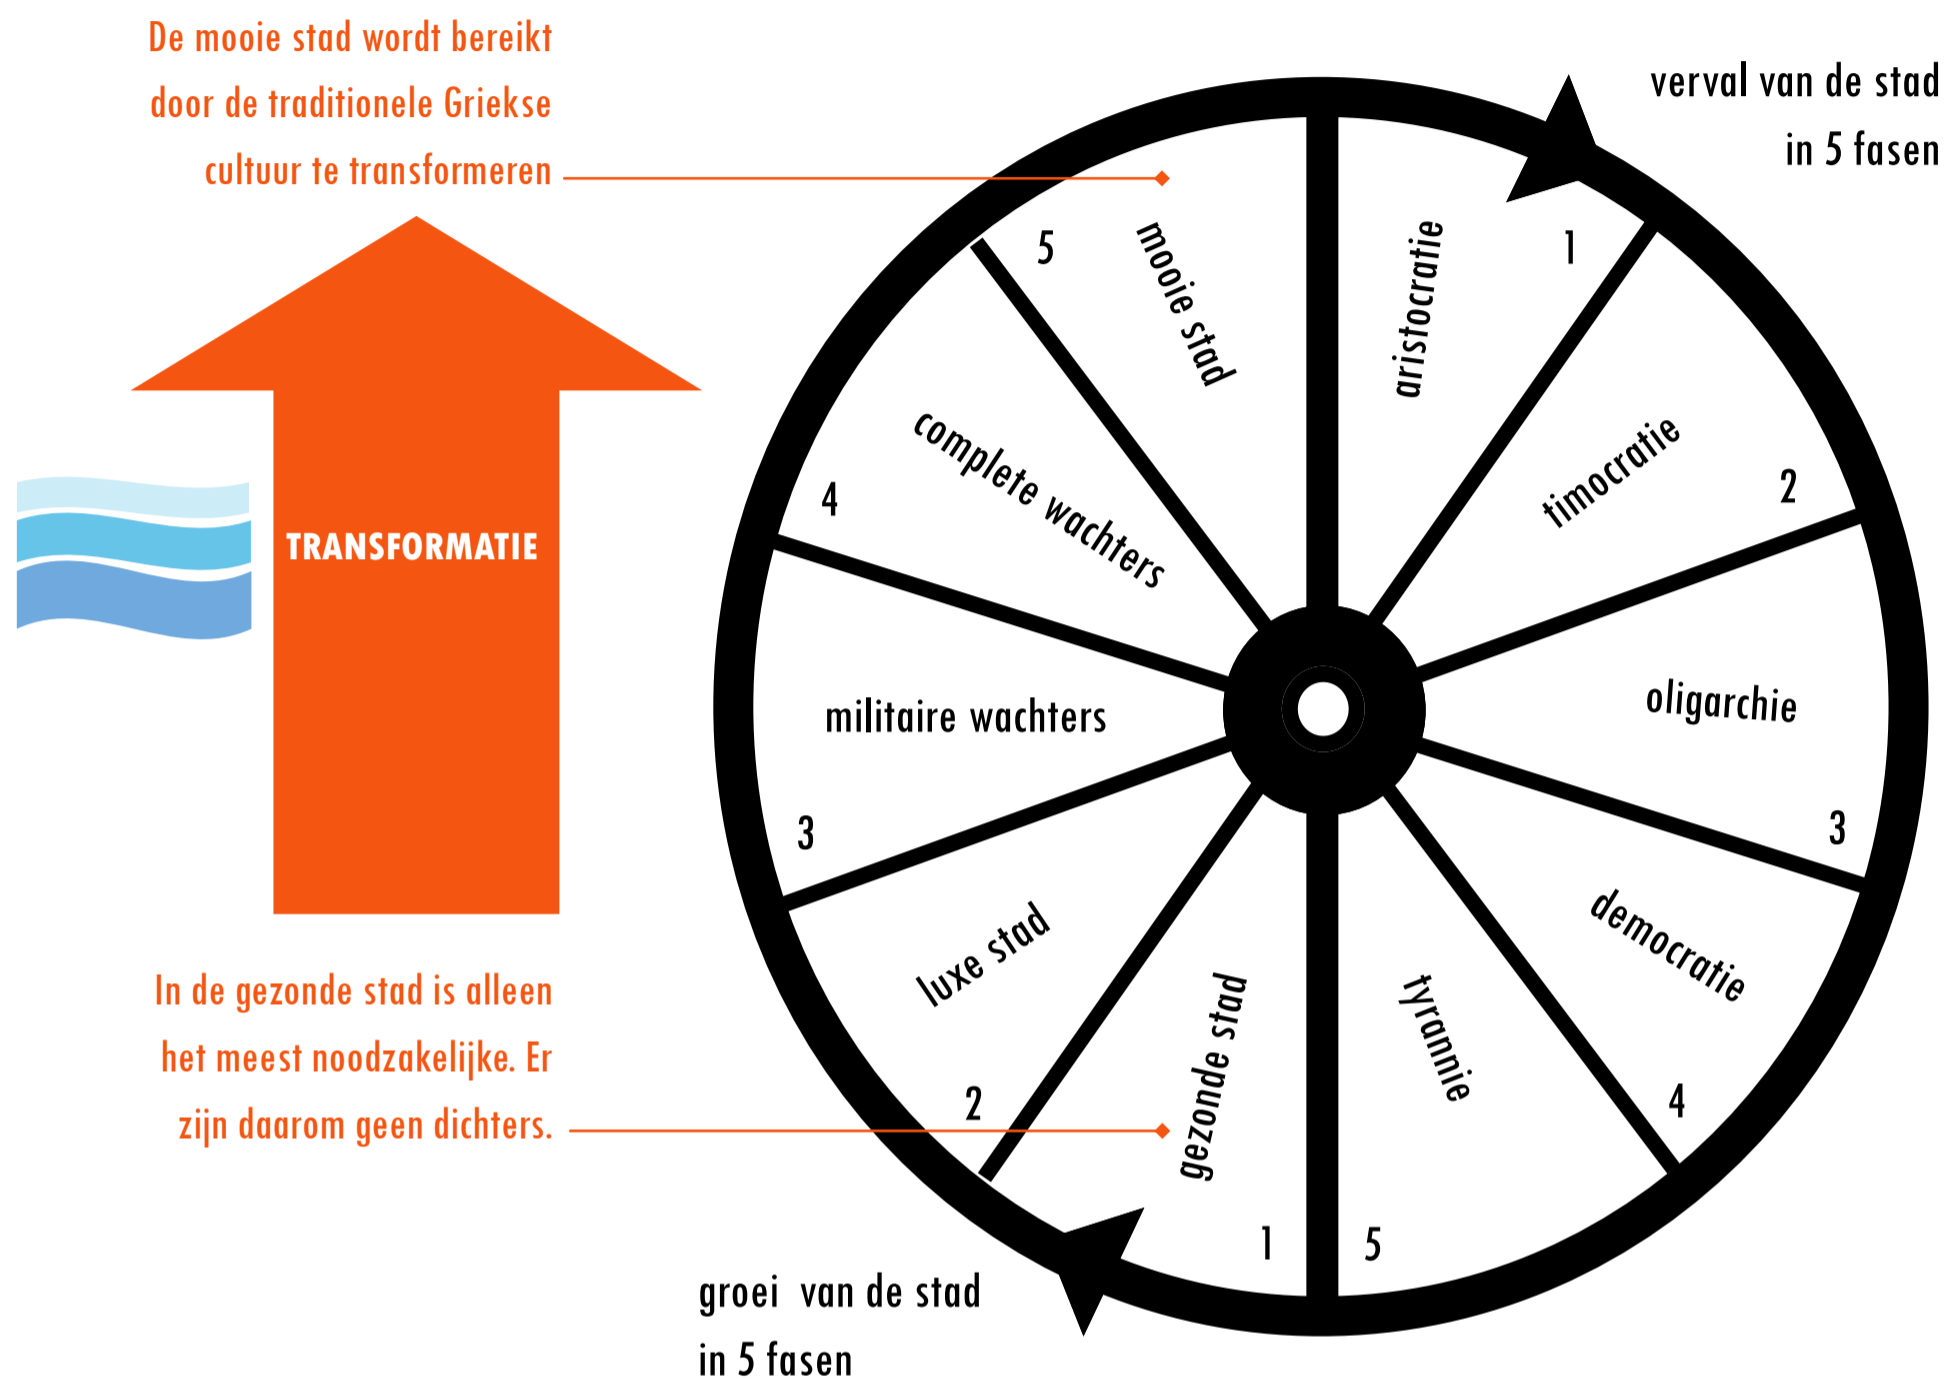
De mooie stad wordt bereikt door de traditionele Griekse cultuur te transformeren

TRANSFORMATIE

In de gezonde stad is alleen het meest noodzakelijke. Er zijn daarom geen dichters.

verval van de stad in 5 fasen

1 aristocratie
2 timocratie
3 oligarchie
4 democratie
5 tyrannie

groei van de stad in 5 fasen

1 gezonde stad
2 luxe stad
3 militaire wachters
4 complete wachters
5 mooie stad